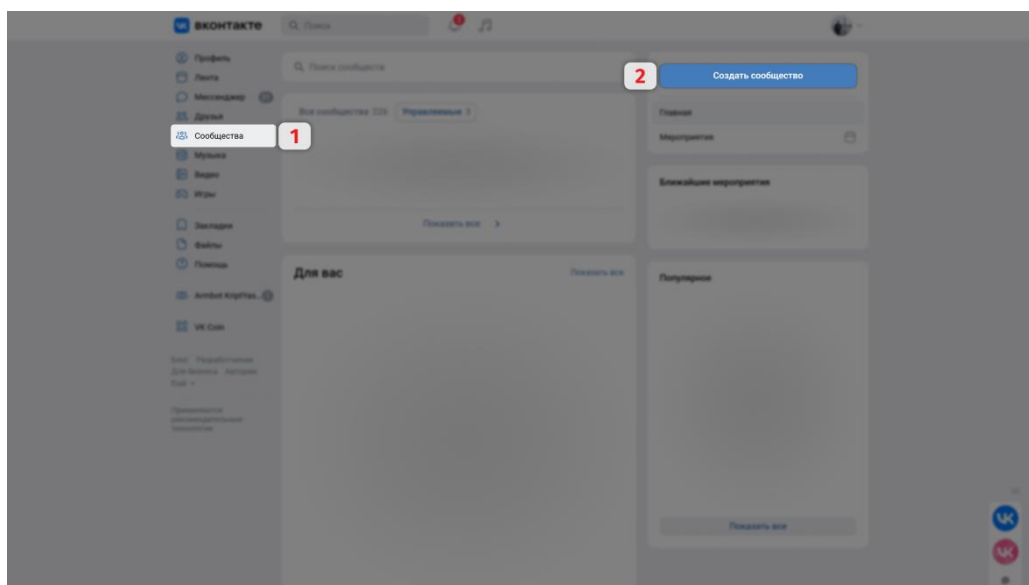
ВКОНТАКТЕ
Поиск

Профиль
Лента
Мессенджер
Друзья
Сообщества
1
Музыка
Видео
Игры

Закладки
Файлы
Помощь

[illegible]

VK Coin

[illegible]

Поиск сообщества

Все сообщества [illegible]
Управляемые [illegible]

Показать все

Для вас
Показать все

2
Создать сообщество

Главная
Мероприятия

Ближайшие мероприятия

Популярное

Показать все